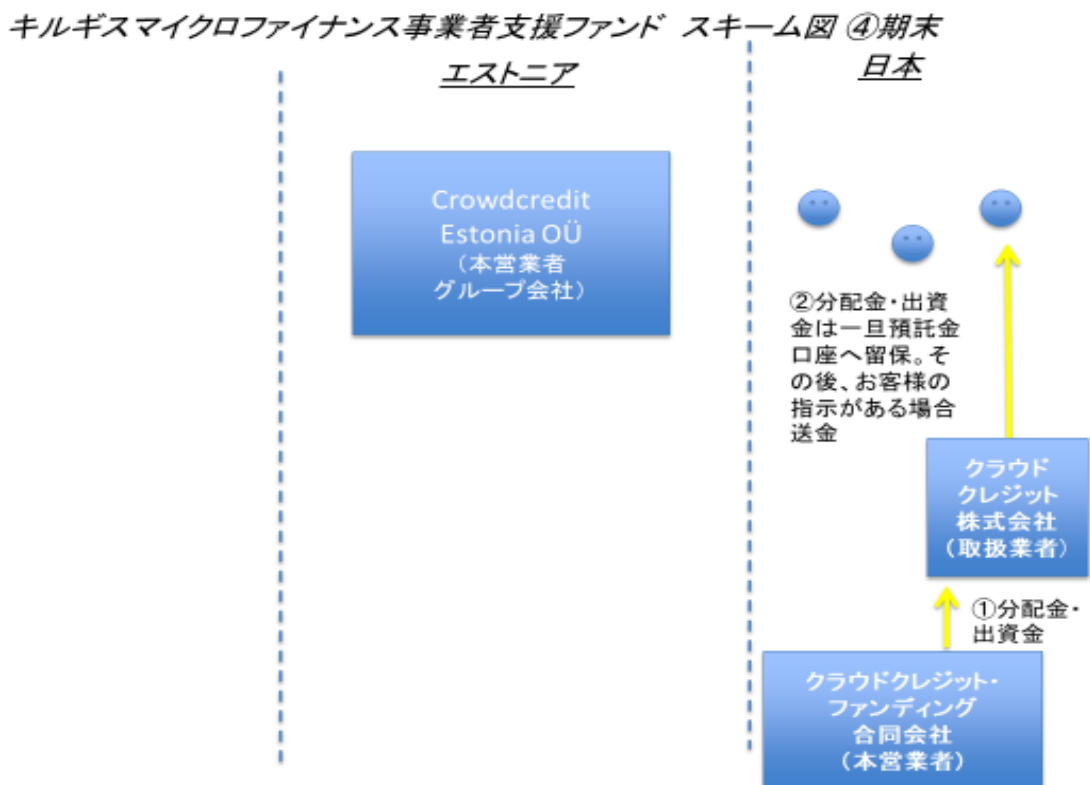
キルギスマイクロファイナンス事業者支援ファンド スキーム図 ④期末

エストニア

日本

Crowdcredit Estonia OÜ （本営業者 グループ会社）

②分配金・出資金は一旦預託金口座へ留保。その後、お客様の指示がある場合送金

クラウド クレジット 株式会社 （取扱業者）

①分配金・出資金

クラウドクレジット・ファンディング 合同会社 （本営業者）